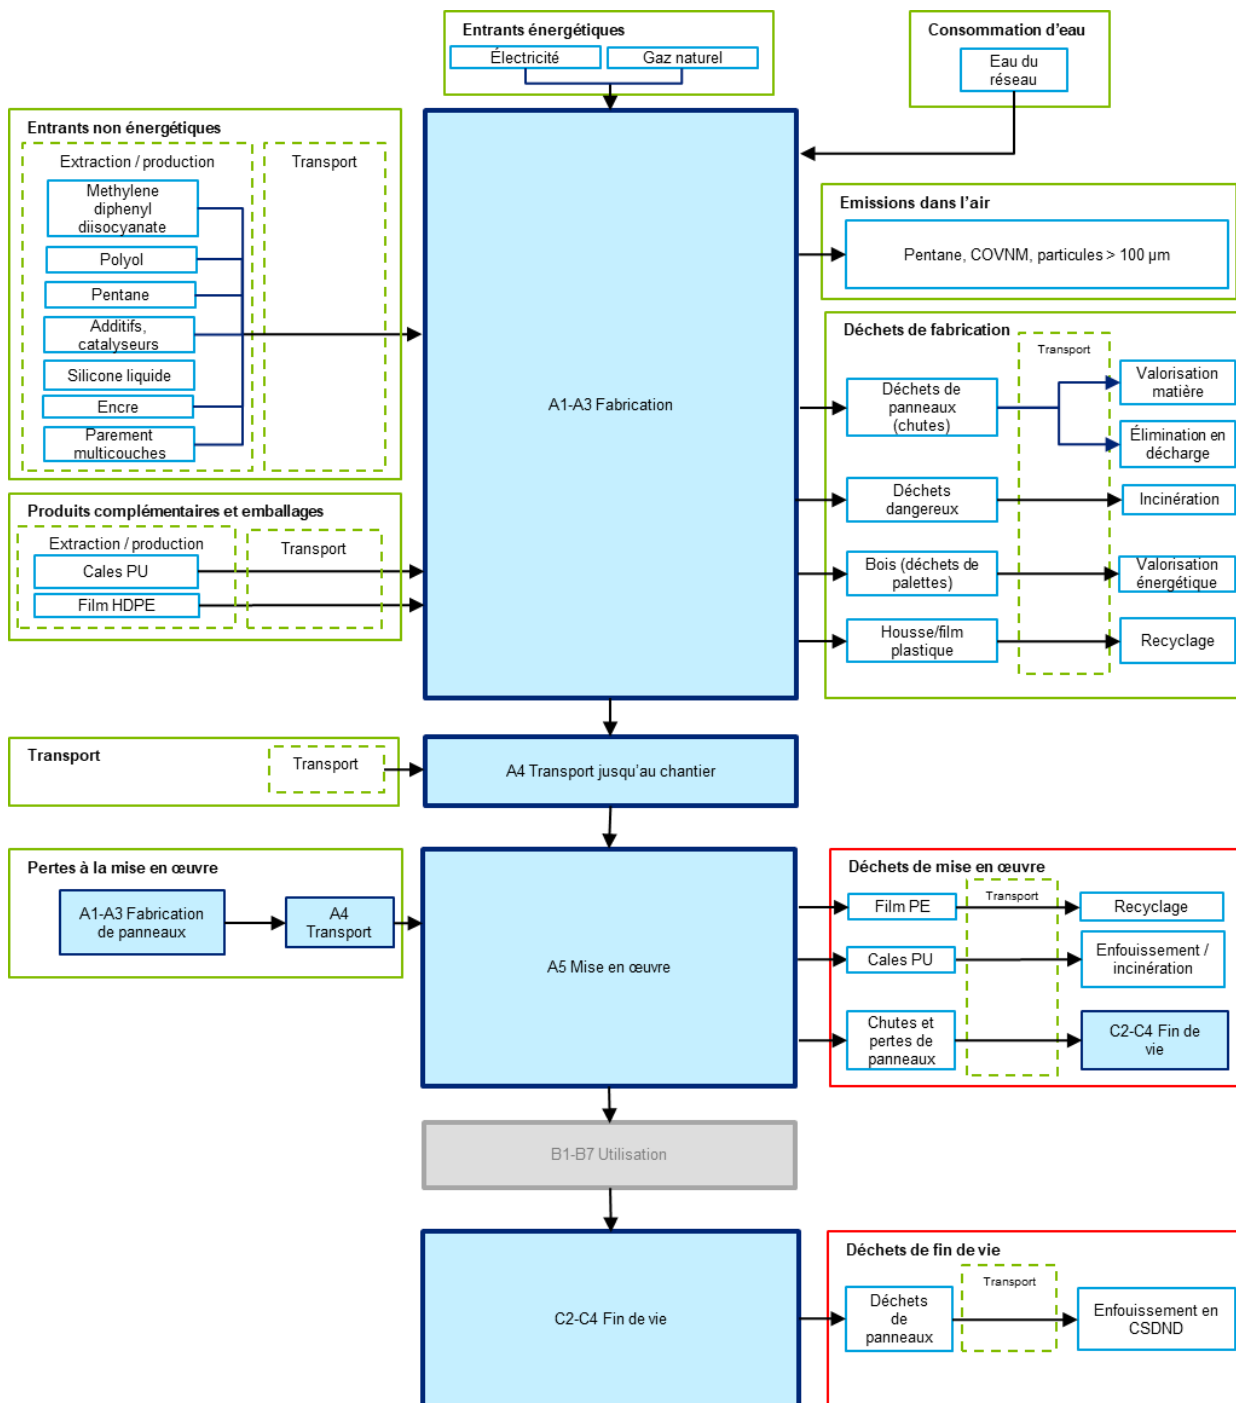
Entrants énergétiques
Électricité
Gaz naturel

Consommation d'eau
Eau du réseau

Entrants non énergétiques
Extraction / production
Transport
Methylene diphenyl diisocyanate
Polyol
Pentane
Additifs, catalyseurs
Silicone liquide
Encre
Parement multicouches

A1-A3 Fabrication

Emissions dans l'air
Pentane, COVNM, particules > 100 µm

Déchets de fabrication
Transport
Déchets de panneaux (chutes)
Déchets dangereux
Bois (déchets de palettes)
Housse/film plastique
Valorisation matière
Élimination en décharge
Incinération
Valorisation énergétique
Recyclage

Produits complémentaires et emballages
Extraction / production
Transport
Cales PU
Film HDPE

Transport
Transport
A4 Transport jusqu'au chantier

Pertes à la mise en œuvre
A1-A3 Fabrication de panneaux
A4 Transport

A5 Mise en œuvre

Déchets de mise en œuvre
Transport
Film PE
Cales PU
Chutes et pertes de panneaux
Recyclage
Enfouissement / incinération
C2-C4 Fin de vie

B1-B7 Utilisation

C2-C4 Fin de vie

Déchets de fin de vie
Transport
Déchets de panneaux
Enfouissement en CSDND